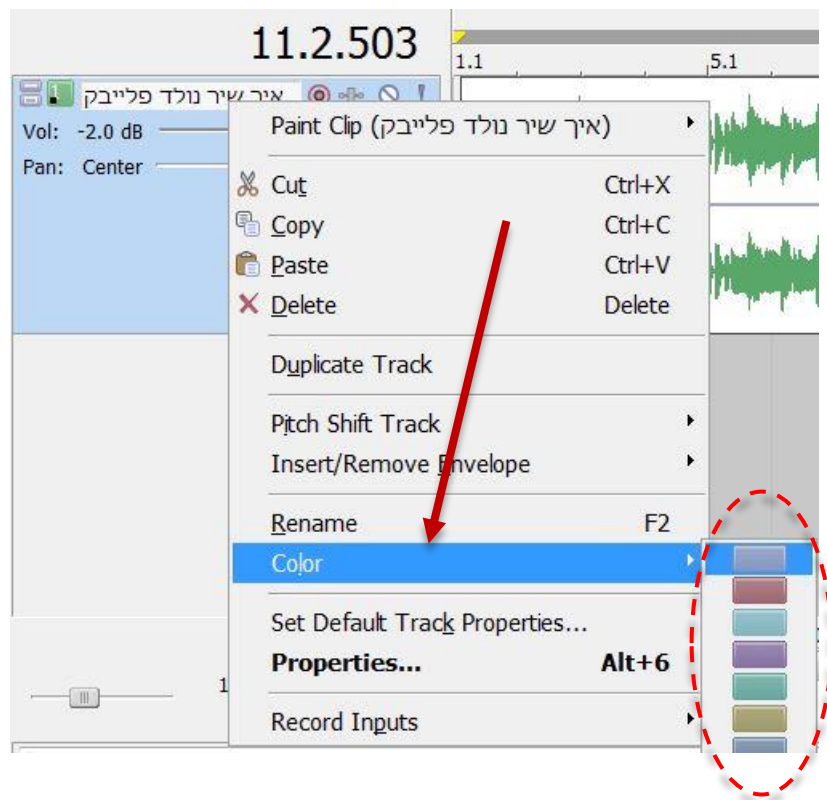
11.2.503

1.1
5.1

איך שיר נולד פלייבק
1
Vol: -2.0 dB
Pan: Center

Paint Clip (איך שיר נולד פלייבק)
Cut Ctrl+X
Copy Ctrl+C
Paste Ctrl+V
Delete Delete
Duplicate Track
Pitch Shift Track
Insert/Remove Envelope
Rename F2
Color
Set Default Track Properties...
Properties... Alt+6
Record Inputs

1